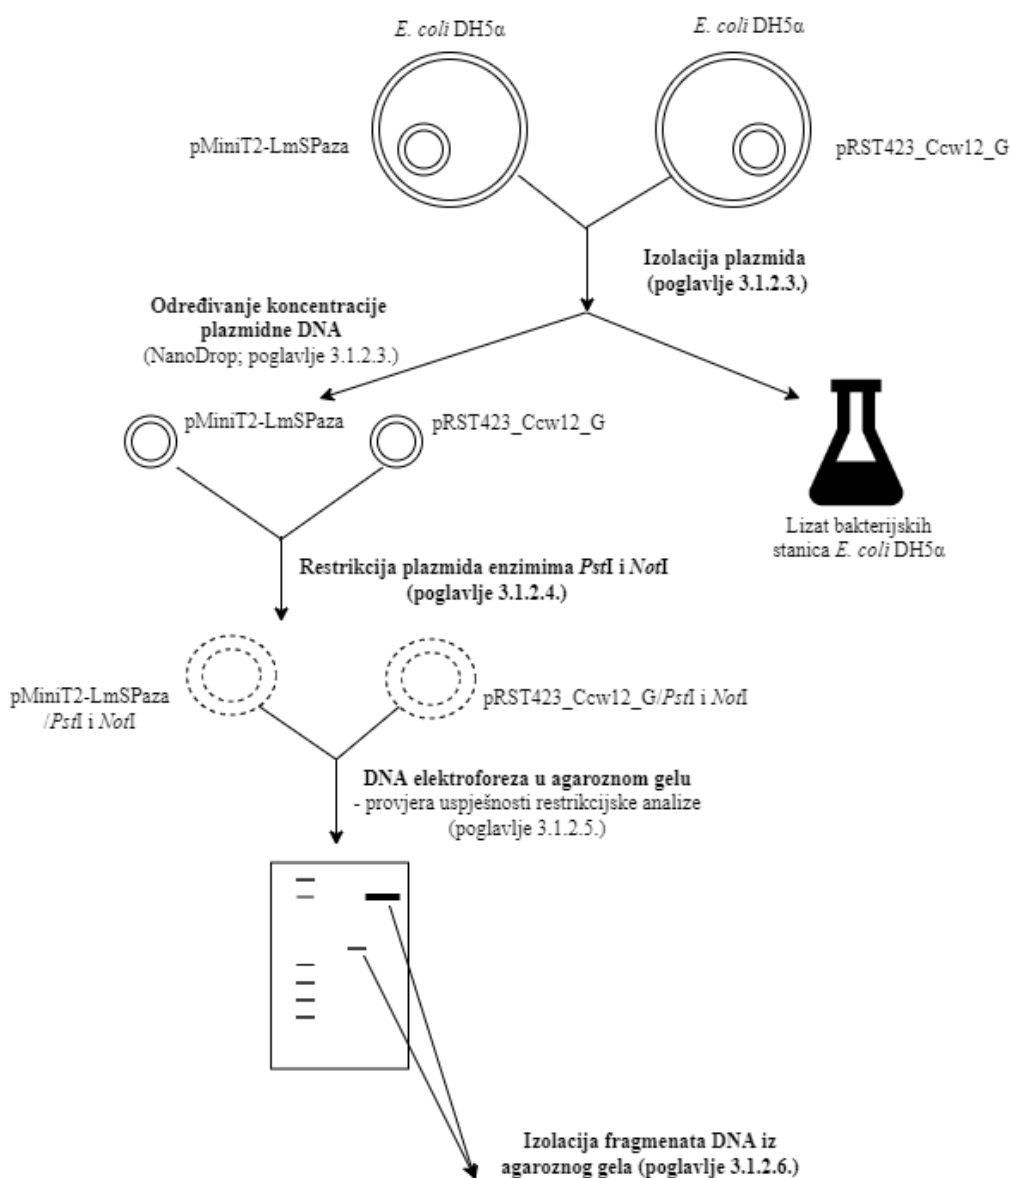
E. coli DH5α

E. coli DH5α

pMiniT2-LmSPaza

pRST423_Ccw12_G

Izolacija plazmida (poglavlje 3.1.2.3.)

Određivanje koncentracije plazmidne DNA (NanoDrop; poglavlje 3.1.2.3.)

pMiniT2-LmSPaza

pRST423_Ccw12_G

Lizat bakterijskih stanica E. coli DH5α

Restrikcija plazmida enzimima PstI i NotI (poglavlje 3.1.2.4.)

pMiniT2-LmSPaza /PstI i NotI

pRST423_Ccw12_G/PstI i NotI

DNA elektroforeza u agaroznom gelu - provjera uspješnosti restrikcijske analize (poglavlje 3.1.2.5.)

Izolacija fragmenata DNA iz agaroznog gela (poglavlje 3.1.2.6.)